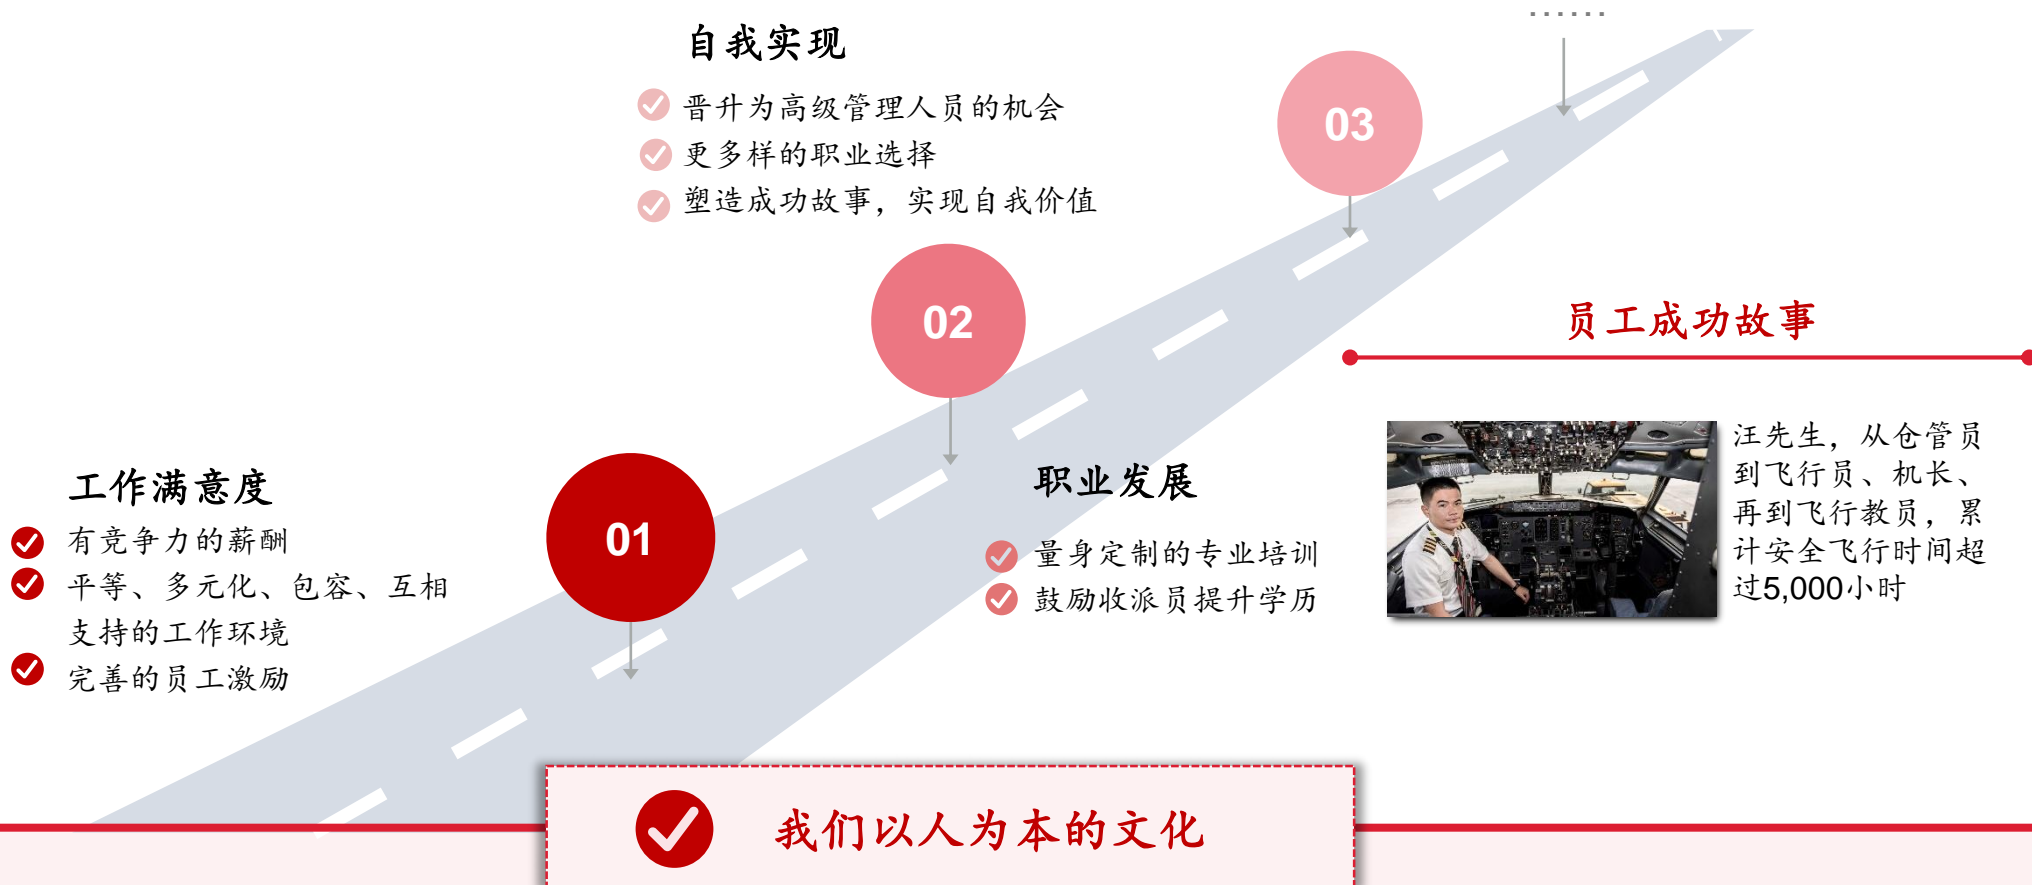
……

自我实现

晋升为高级管理人员的机会
更多样的职业选择
塑造成功故事，实现自我价值

03

02

员工成功故事

工作满意度

有竞争力的薪酬
平等、多元化、包容、互相支持的工作环境
完善的员工激励

01

职业发展

量身定制的专业培训
鼓励收派员提升学历

汪先生，从仓管员到飞行员、机长、再到飞行教员，累计安全飞行时间超过5,000小时

我们以人为本的文化